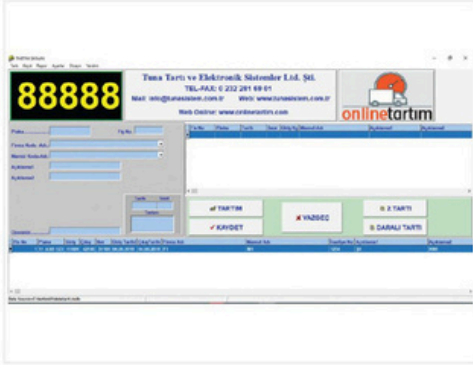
88888

Tuna Tartı ve Elektronik Sistemler Ltd. Şti.

TEL-FAX: 0 232 281 69 61

Mail: info@tunasistem.com.tr Web: www.tunasistem.com.tr

Web Online: www.onlinetartim.com

onlinetartım

Plaka

Fiş No

Firma Kodu Adı

Malzeme Kodu Adı

Açıklama1

Açıklama2

TARTIM

KAYDET

VAZGEÇ

2. TARTI

DARALI TARTI

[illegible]